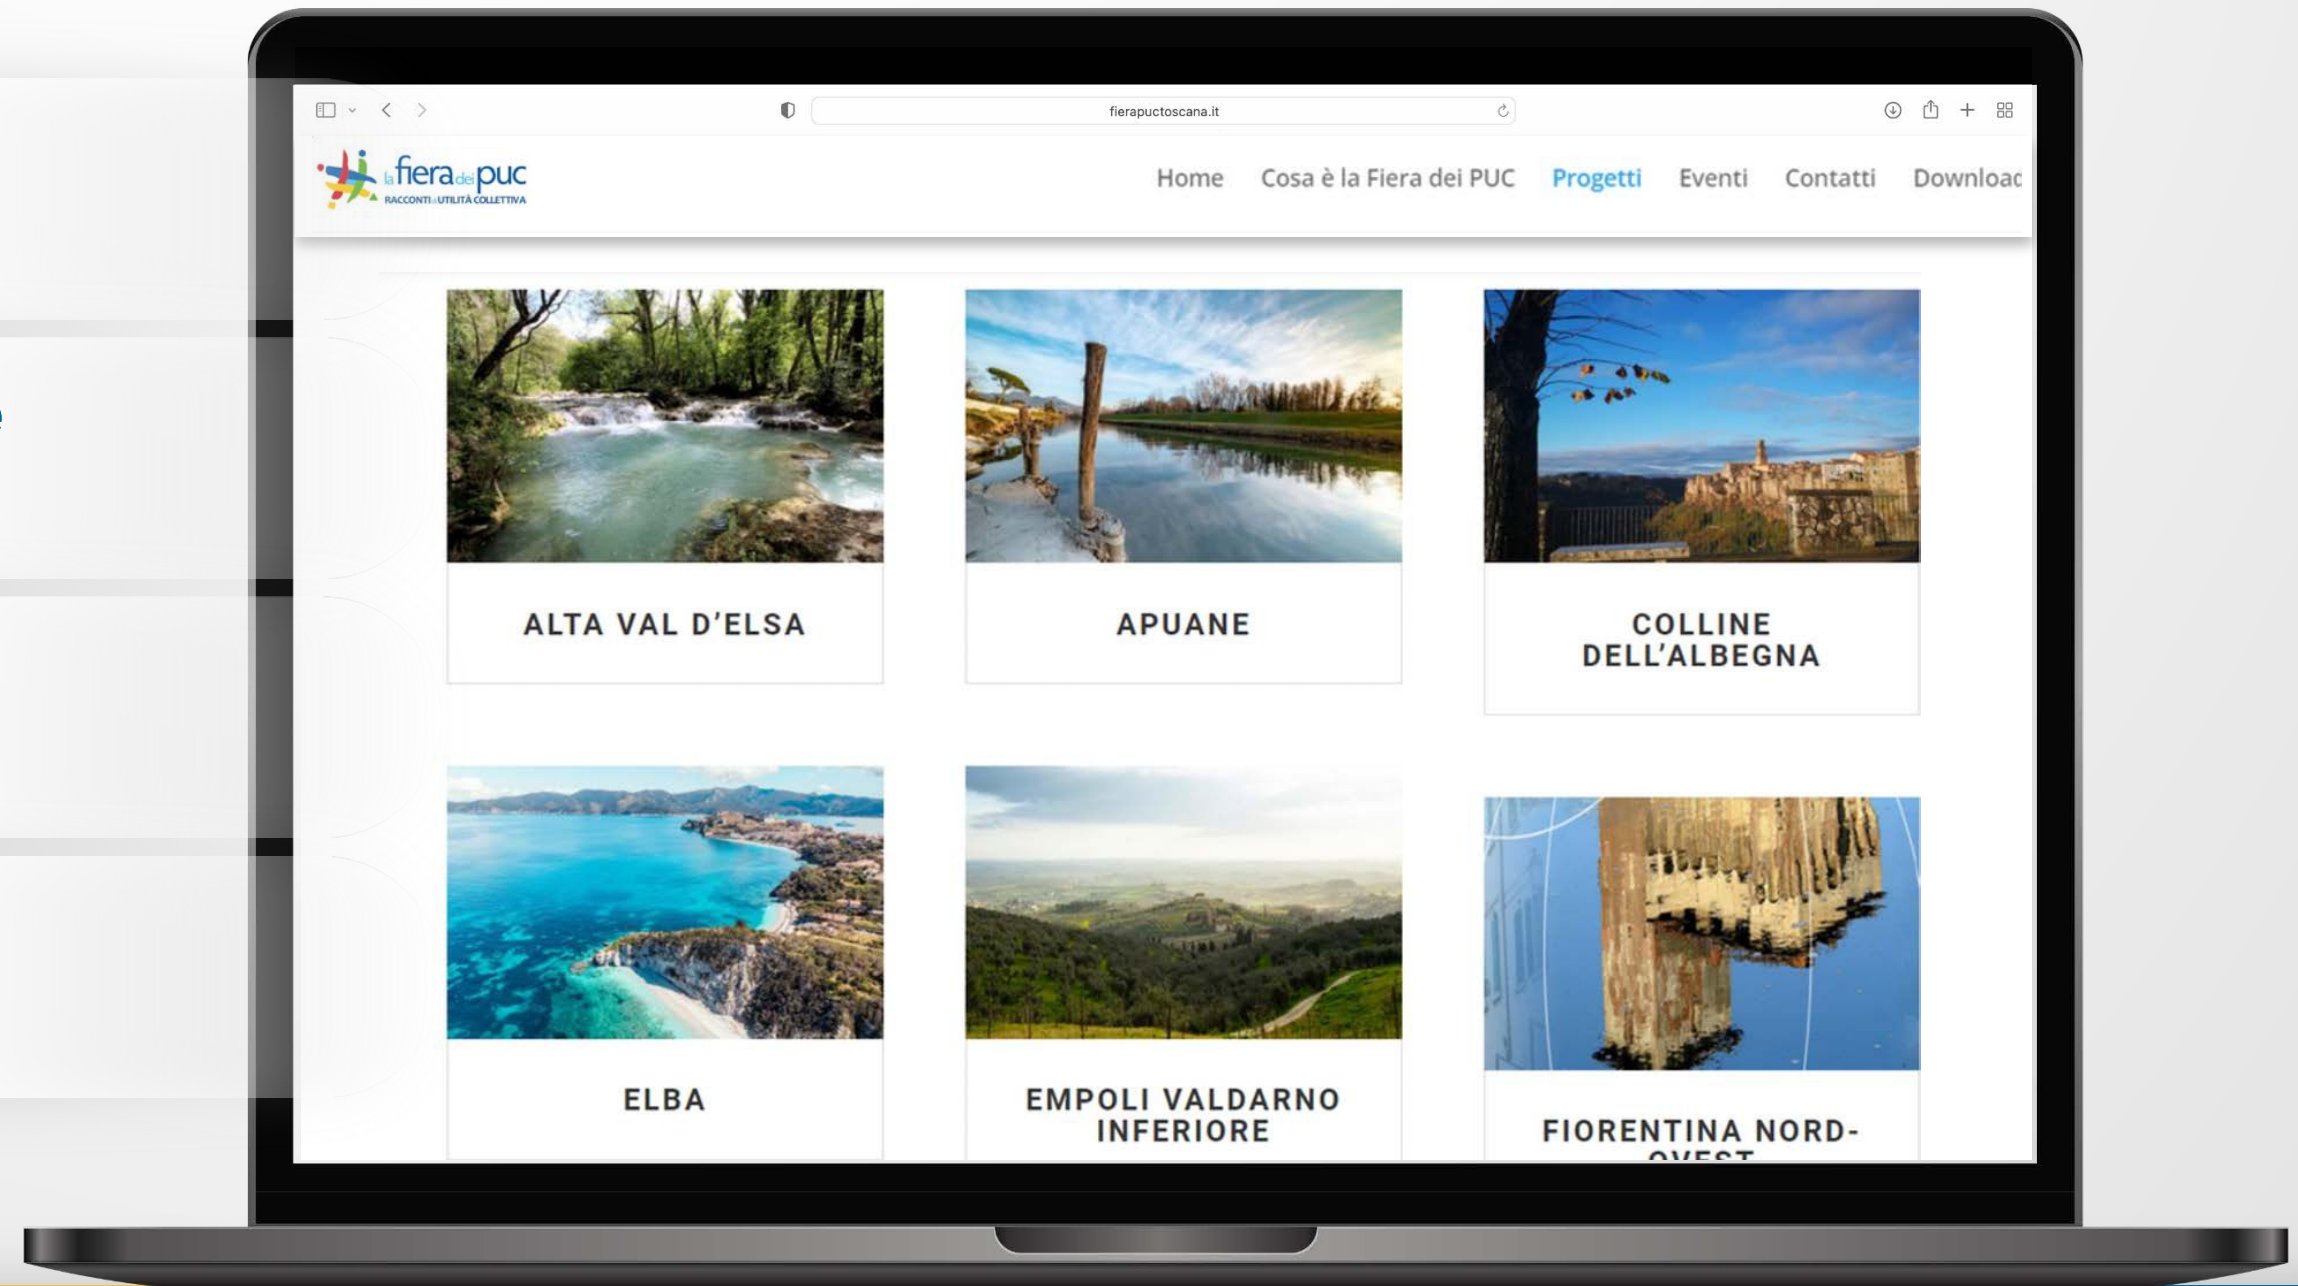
fierapuctoscana.it

la fiera dei puc
RACCONTI di UTILITÀ COLLETTIVA

Home Cosa è la Fiera dei PUC Progetti Eventi Contatti Downloac

ALTA VAL D'ELSA

APUANE

COLLINE DELL'ALBEGNA

ELBA

EMPOLI VALDARNO INFERIORE

FIORENTINA NORD-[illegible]